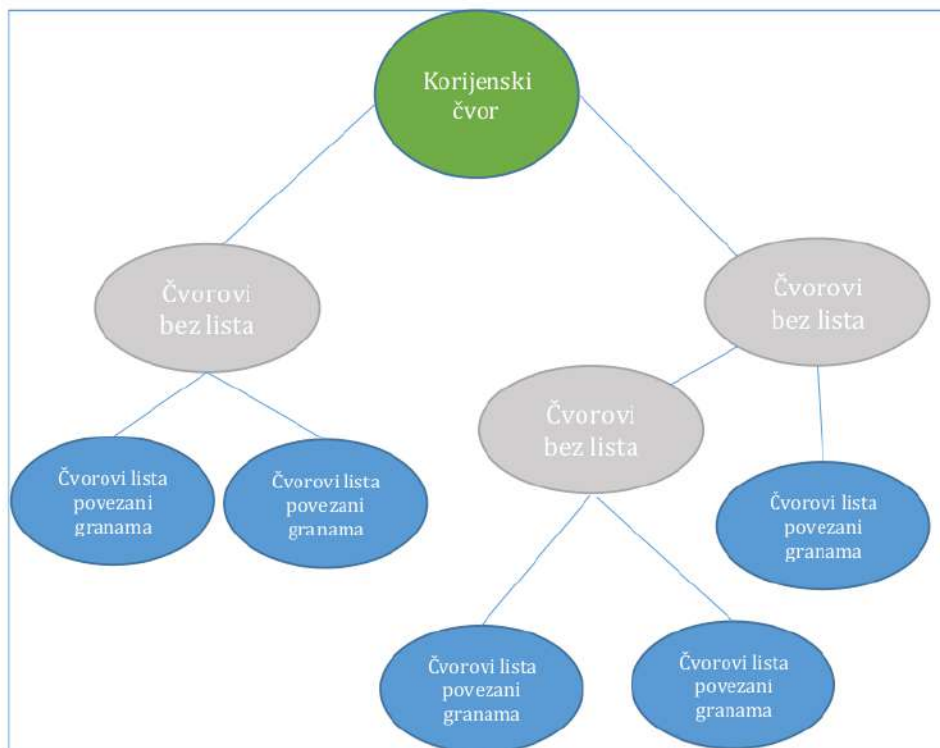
Korijenski čvor

Čvorovi bez lista

Čvorovi bez lista

Čvorovi bez lista

Čvorovi lista povezani granama

Čvorovi lista povezani granama

Čvorovi lista povezani granama

Čvorovi lista povezani granama

Čvorovi lista povezani granama